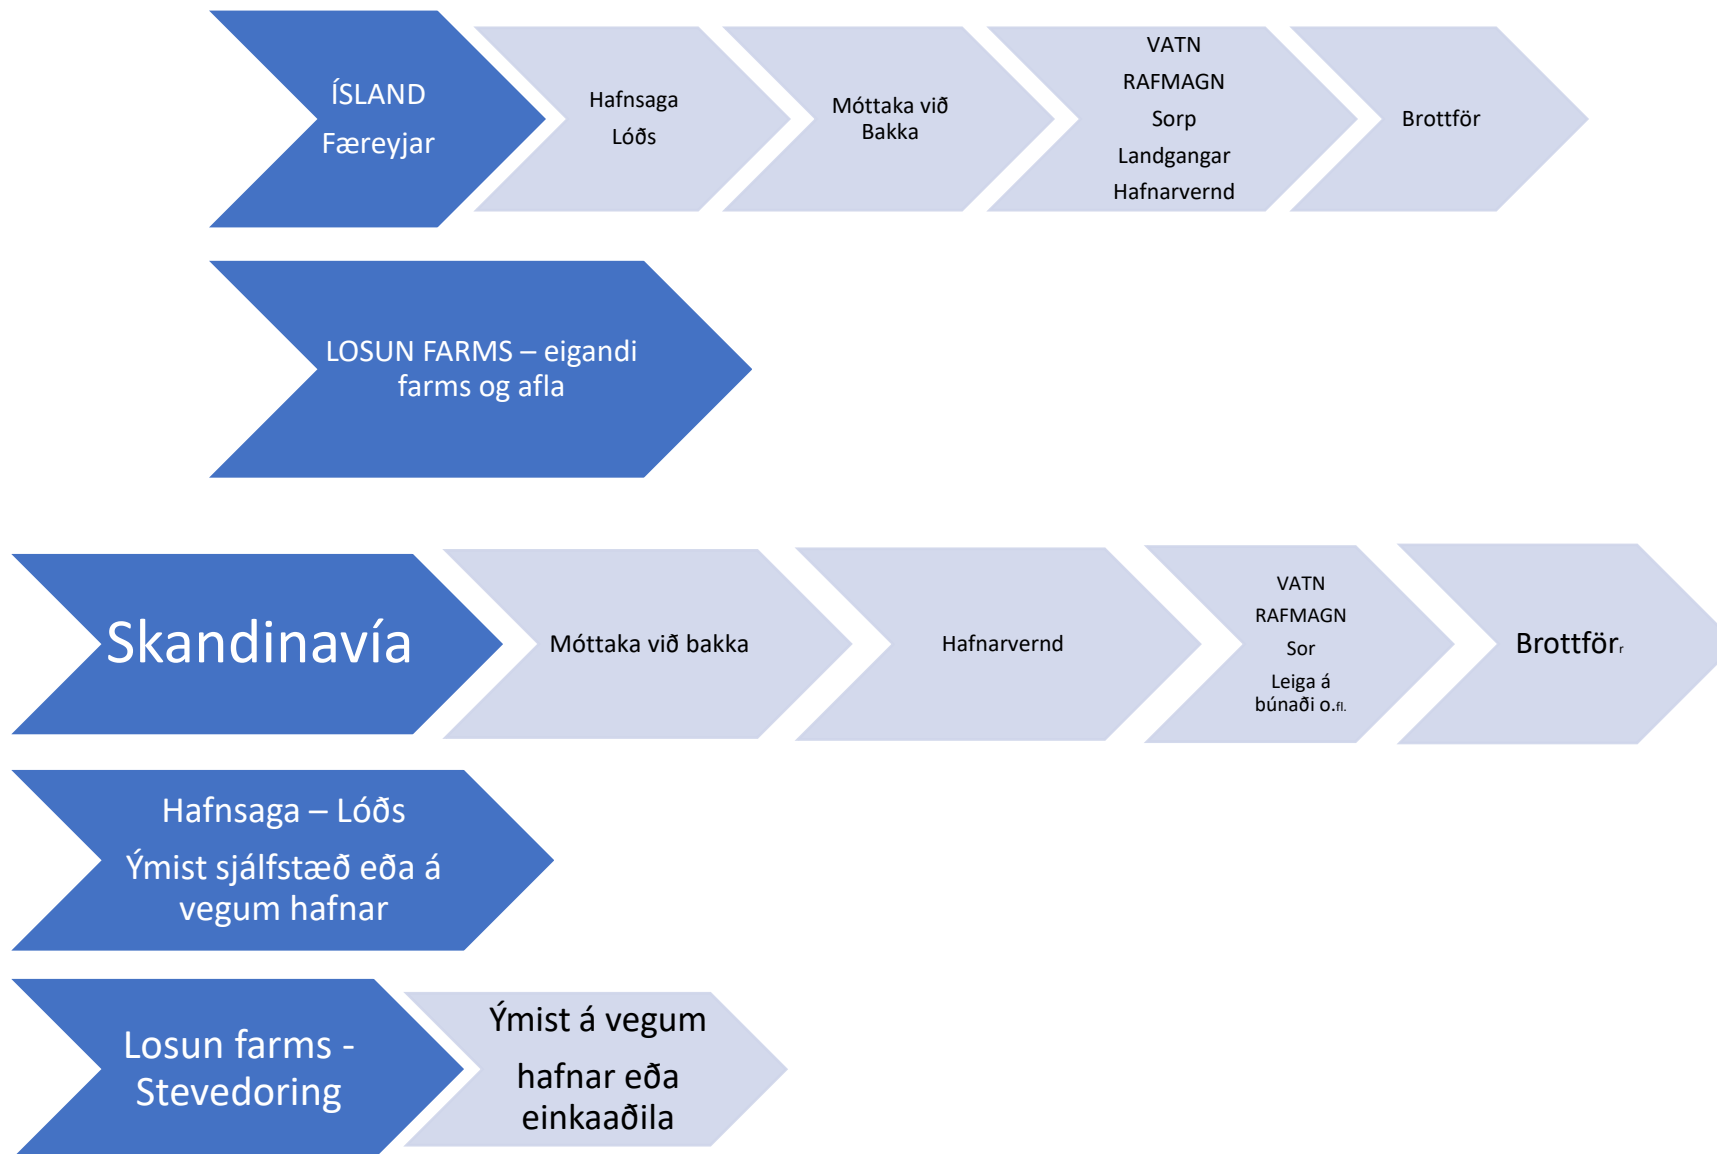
ÍSLAND
Færeyjar

Hafnsaga
Lóðs

Móttaka við Bakka

VATN
RAFMAGN
Sorp
Landgangar
Hafnarvernd

Brottför

LOSUN FARMS – eigandi farms og afla

Skandinavía

Móttaka við bakka

Hafnarvernd

VATN
RAFMAGN
Sor
Leiga á búnaði o.fl.

Brottförr

Hafnsaga – Lóðs
Ýmist sjálfstæð eða á vegum hafnar

Losun farms - Stevedoring

Ýmist á vegum
hafnar eða einkaaðila